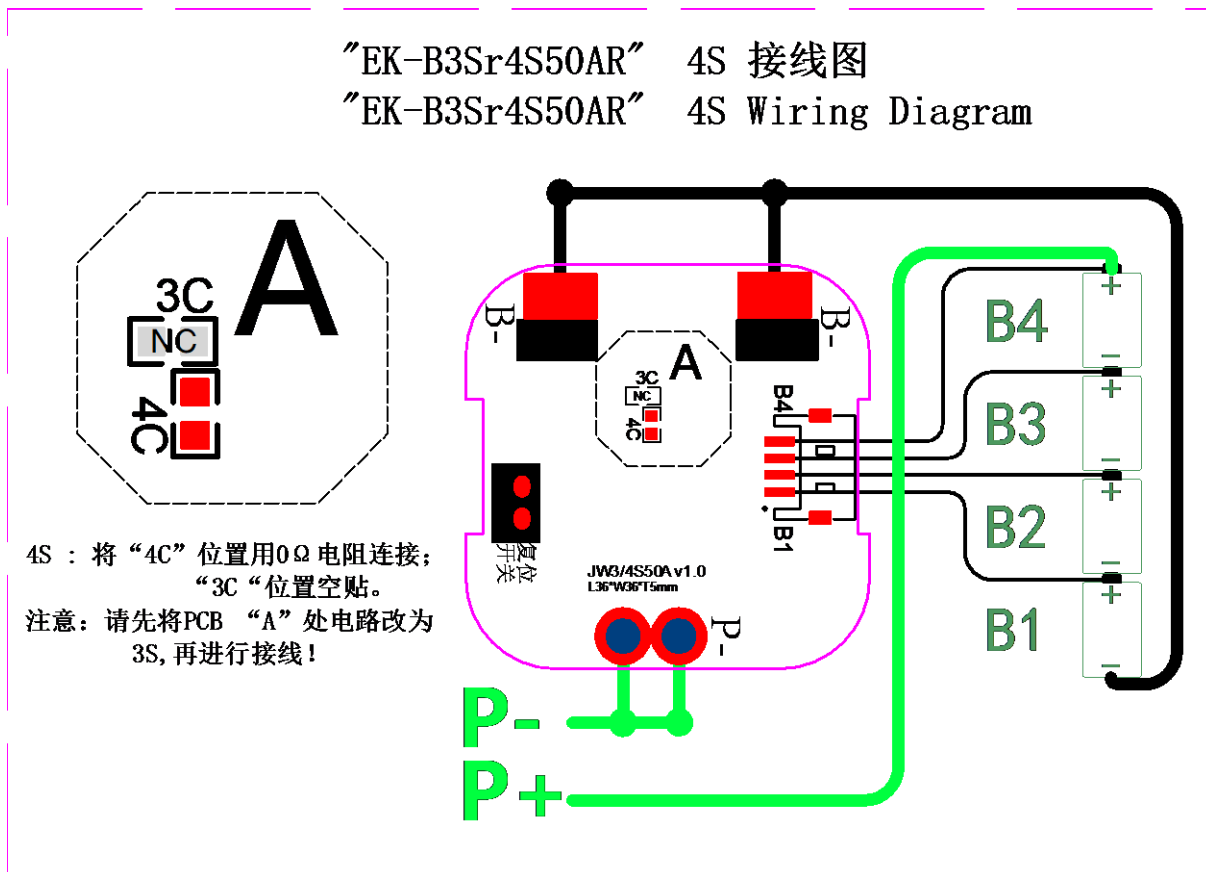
″EK-B3Sr4S50AR″ 4S 接线图
″EK-B3Sr4S50AR″ 4S Wiring Diagram

3C
NC
4C
A

4S ：将“4C”位置用0Ω电阻连接；
“3C“位置空贴。
注意：请先将PCB “A”处电路改为3S,再进行接线！

B-
B-
3C
NC
4C
A
B4
B1
复位开关
JW3/4S50A v1.0
L36*W36*T5mm
P-

B4
B3
B2
B1
+
−
+
−
+
−
+
−

P-
P+